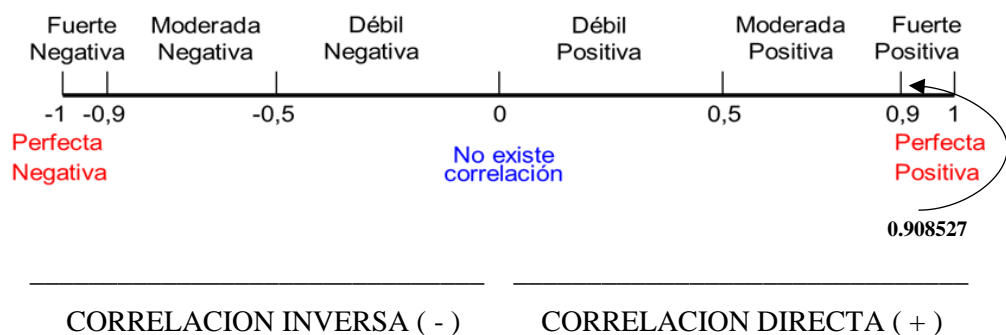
Fuerte Negativa

Moderada Negativa

Débil Negativa

Débil Positiva

Moderada Positiva

Fuerte Positiva

-1 -0,9 -0,5 0 0,5 0,9 1

Perfecta Negativa

No existe correlación

Perfecta Positiva

0.908527

CORRELACION INVERSA ( - )

CORRELACION DIRECTA ( + )